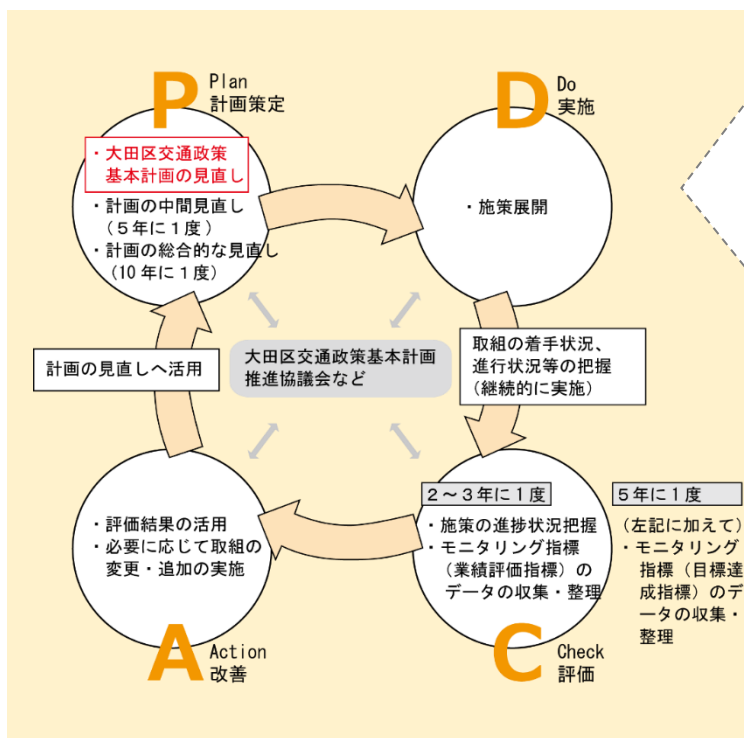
P
Plan
計画策定

・大田区交通政策基本計画の見直し
・計画の中間見直し（５年に１度）
・計画の総合的な見直し（10年に１度）

D
Do
実施

・施策展開

取組の着手状況、進行状況等の把握（継続的に実施）

大田区交通政策基本計画推進協議会など

計画の見直しへ活用

２～３年に１度

・施策の進捗状況把握
・モニタリング指標（業績評価指標）のデータの収集・整理

５年に１度

（左記に加えて）
・モニタリング指標（目標達成指標）のデータの収集・整理

・評価結果の活用
・必要に応じて取組の変更・追加の実施

A
Action
改善

C
Check
評価